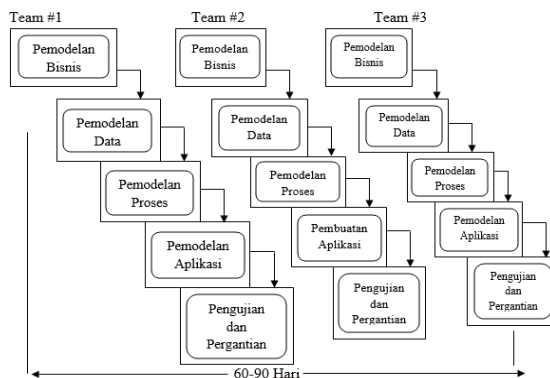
Team #1

Pemodelan Bisnis

Pemodelan Data

Pemodelan Proses

Pemodelan Aplikasi

Pengujian dan Pergantian

Team #2

Pemodelan Bisnis

Pemodelan Data

Pemodelan Proses

Pembuatan Aplikasi

Pengujian dan Pergantian

Team #3

Pemodelan Bisnis

Pemodelan Data

Pemodelan Proses

Pemodelan Aplikasi

Pengujian dan Pergantian

60-90 Hari